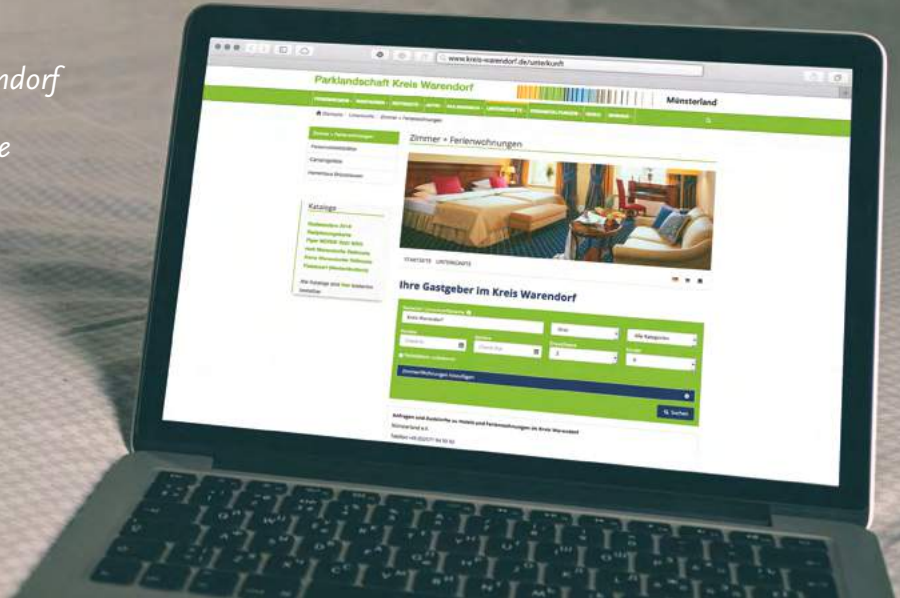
ndorf

e

www.kreis-warendorf.de/unterkunft

Parklandschaft Kreis Warendorf

Münsterland

Zimmer + Ferienwohnungen

Zimmer + Ferienwohnungen

Katalog

Ihre Gastgeber im Kreis Warendorf

Kreis Warendorf

Zimmer/Wohnung hinzufügen

Suchen

Anfragen und Auskünfte zu Hotels und Ferienwohnungen im Kreis Warendorf

Münsterland e.V.